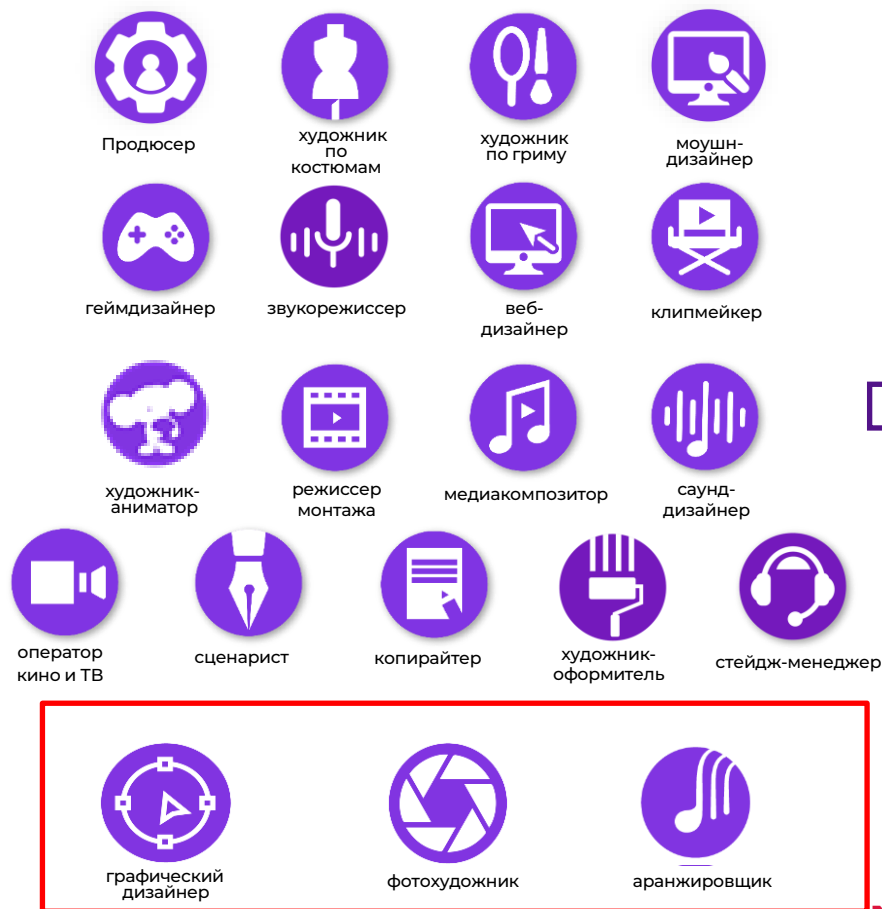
Продюсер

художник по костюмам

художник по гриму

моушн-дизайнер

геймдизайнер

звукорежиссер

веб-дизайнер

клипмейкер

художник-аниматор

режиссер монтажа

медиакомпозитор

саунд-дизайнер

оператор кино и ТВ

сценарист

копирайтер

художник-оформитель

стейдж-менеджер

графический дизайнер

фотохудожник

аранжировщик